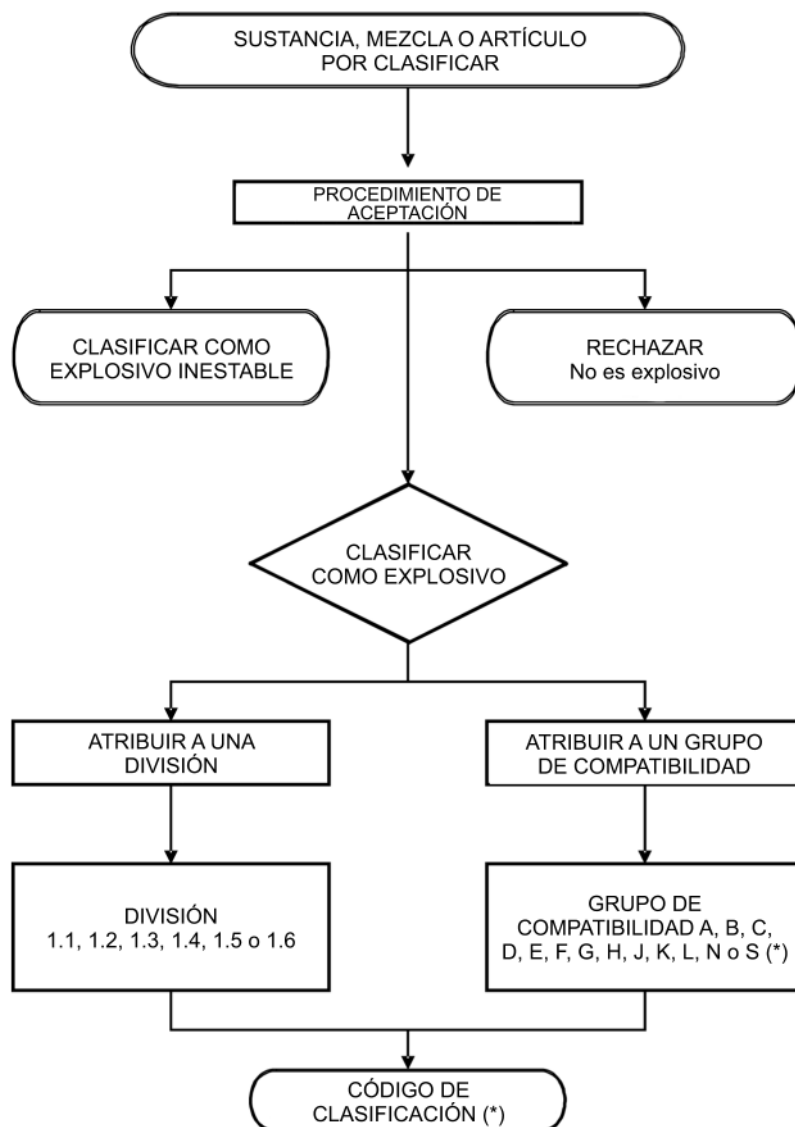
SUSTANCIA, MEZCLA O ARTÍCULO POR CLASIFICAR

PROCEDIMIENTO DE ACEPTACIÓN

CLASIFICAR COMO EXPLOSIVO INESTABLE

RECHAZAR
No es explosivo

CLASIFICAR COMO EXPLOSIVO

ATRIBUIR A UNA DIVISIÓN

ATRIBUIR A UN GRUPO DE COMPATIBILIDAD

DIVISIÓN
1.1, 1.2, 1.3, 1.4, 1.5 o 1.6

GRUPO DE COMPATIBILIDAD A, B, C, D, E, F, G, H, J, K, L, N o S (*)

CÓDIGO DE CLASIFICACIÓN (*)